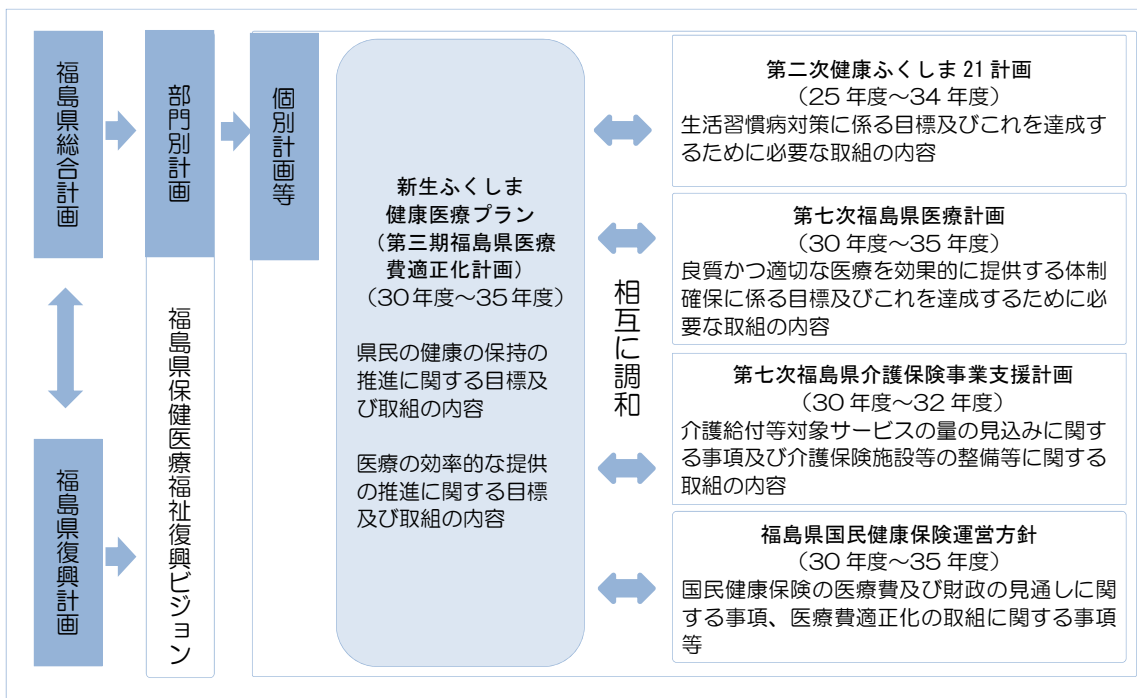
福島県総合計画

福島県復興計画

部門別計画

福島県保健医療福祉復興ビジョン

個別計画等

新生ふくしま
健康医療プラン
（第三期福島県医療費適正化計画）
（30年度～35年度）

県民の健康の保持の推進に関する目標及び取組の内容

医療の効率的な提供の推進に関する目標及び取組の内容

相互に調和

第二次健康ふくしま 21 計画
（25 年度～34 年度）
生活習慣病対策に係る目標及びこれを達成するために必要な取組の内容

第七次福島県医療計画
（30 年度～35 年度）
良質かつ適切な医療を効果的に提供する体制確保に係る目標及びこれを達成するために必要な取組の内容

第七次福島県介護保険事業支援計画
（30 年度～32 年度）
介護給付等対象サービスの量の見込みに関する事項及び介護保険施設等の整備等に関する取組の内容

福島県国民健康保険運営方針
（30 年度～35 年度）
国民健康保険の医療費及び財政の見通しに関する事項、医療費適正化の取組に関する事項等